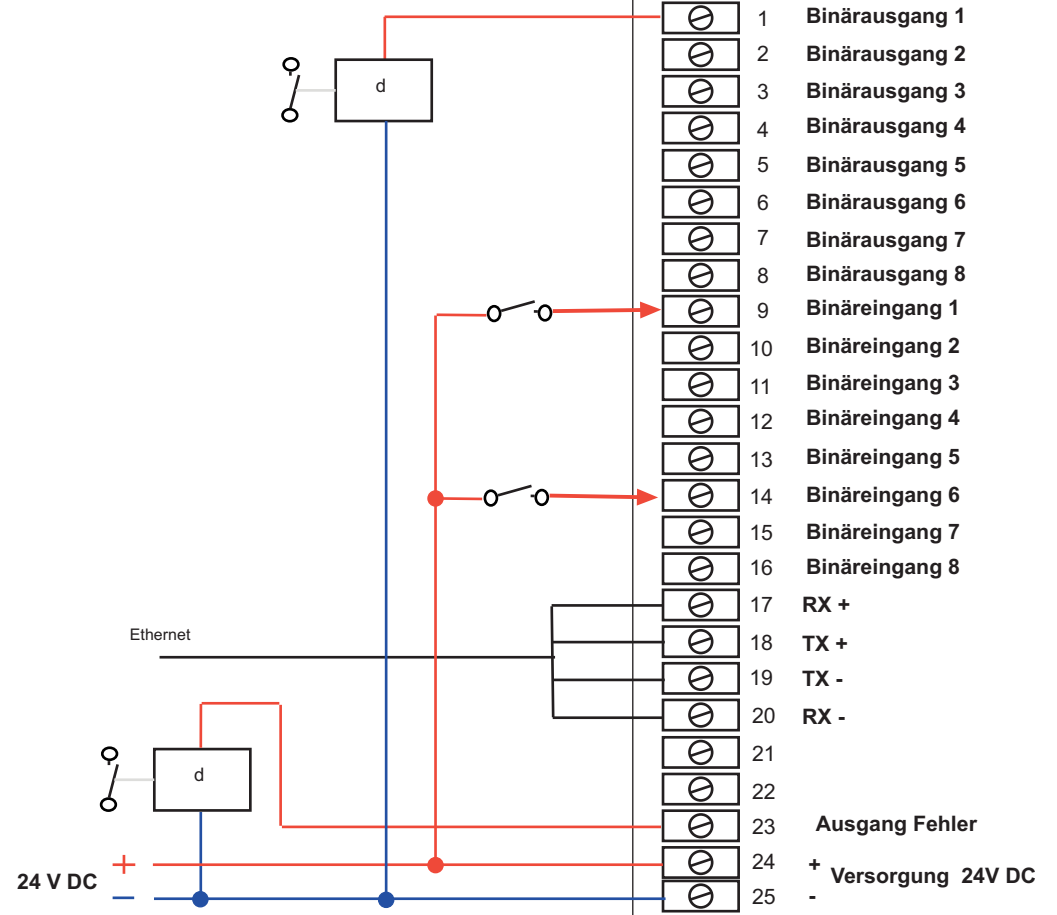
d

1 Binärausgang 1
2 Binärausgang 2
3 Binärausgang 3
4 Binärausgang 4
5 Binärausgang 5
6 Binärausgang 6
7 Binärausgang 7
8 Binärausgang 8
9 Binäreingang 1
10 Binäreingang 2
11 Binäreingang 3
12 Binäreingang 4
13 Binäreingang 5
14 Binäreingang 6
15 Binäreingang 7
16 Binäreingang 8
17 RX +
18 TX +
19 TX -
20 RX -
21
22
23 Ausgang Fehler
24 +
25 -
Versorgung 24V DC

Ethernet

d

24 V DC
+
-